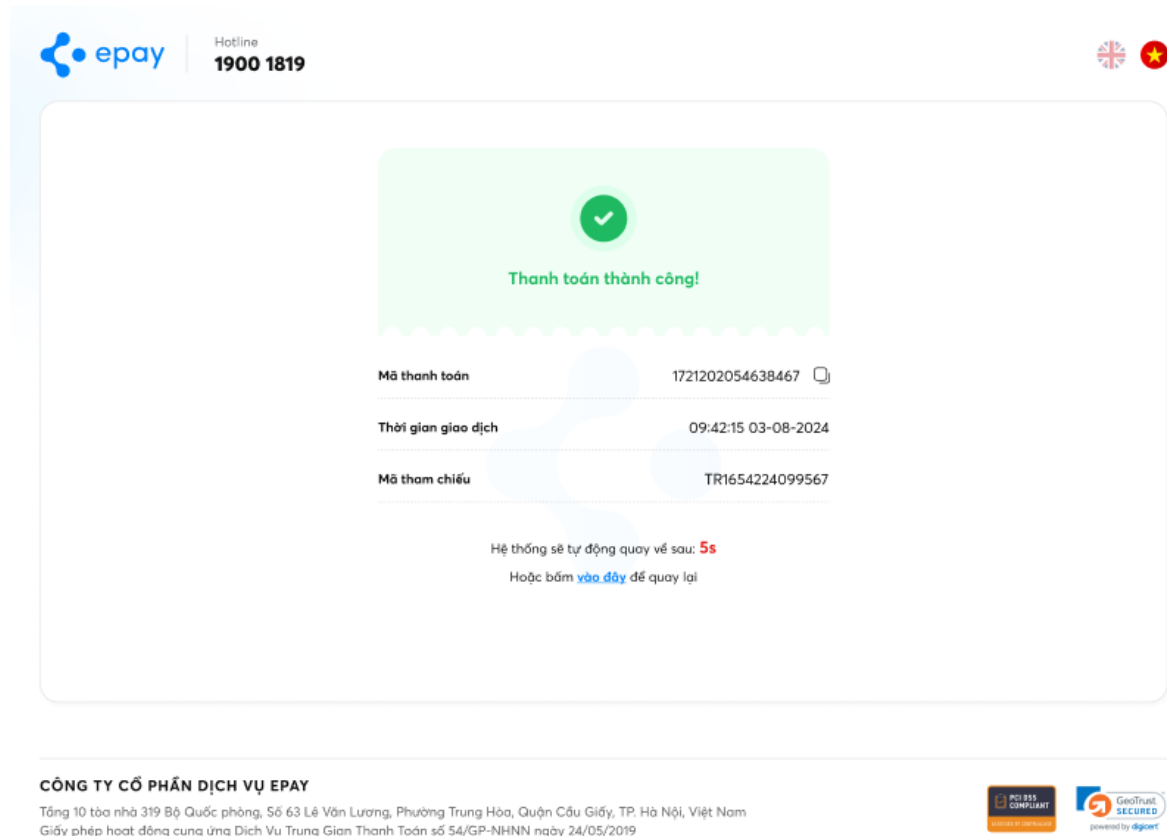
epay

Hotline
1900 1819

Thanh toán thành công!

| Mã thanh toán | 1721202054638467 |
|---|---|
| Thời gian giao dịch | 09:42:15 03-08-2024 |
| Mã tham chiếu | TR1654224099567 |

Hệ thống sẽ tự động quay về sau: 5s

Hoặc bấm vào đây để quay lại

CÔNG TY CỔ PHẦN DỊCH VỤ EPAY

Tầng 10 tòa nhà 319 Bộ Quốc phòng, Số 63 Lê Văn Lương, Phường Trung Hòa, Quận Cầu Giấy, TP. Hà Nội, Việt Nam
Giấy phép hoạt động cung ứng Dịch Vụ Trung Gian Thanh Toán số 54/GP-NHNN ngày 24/05/2019

PCI DSS COMPLIANT

GeoTrust SECURED
powered by digicert